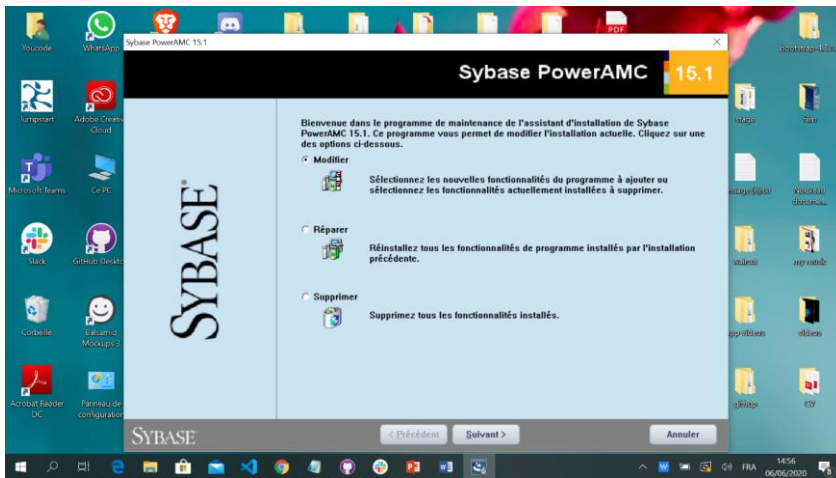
Youcode
WhatsApp
Jumpstart
Adobe Creative Cloud
Microsoft Teams
Ce PC
Slack
GitHub Desktop
Corbeille
Balsamiq Mockups 3
Acrobat Reader DC
Panneau de configuration

Sybase PowerAMC 15.1

Sybase PowerAMC 15.1

Bienvenue dans le programme de maintenance de l'assistant d'installation de Sybase PowerAMC 15.1. Ce programme vous permet de modifier l'installation actuelle. Cliquez sur une des options ci-dessous.

Modifier
Sélectionnez les nouvelles fonctionnalités du programme à ajouter ou sélectionnez les fonctionnalités actuellement installées à supprimer.

Réparer
Réinstallez tous les fonctionnalités de programme installés par l'installation précédente.

Supprimer
Supprimez tous les fonctionnalités installés.

SYBASE

SYBASE

< Précédent
Suivant >
Annuler

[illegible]
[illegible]
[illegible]
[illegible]
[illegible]
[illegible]
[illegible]
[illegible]
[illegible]
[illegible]
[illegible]

FRA
14:56
06/06/2020